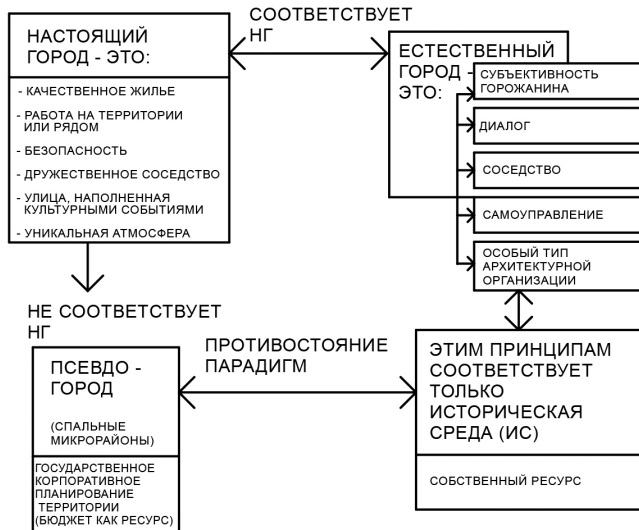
НАСТОЯЩИЙ ГОРОД - ЭТО:

- КАЧЕСТВЕННОЕ ЖИЛЬЕ
- РАБОТА НА ТЕРРИТОРИИ ИЛИ РЯДОМ
- БЕЗОПАСНОСТЬ
- ДРУЖЕСТВЕННОЕ СОСЕДСТВО
- УЛИЦА, НАПОЛНЕННАЯ КУЛЬТУРНЫМИ СОБЫТИЯМИ
- УНИКАЛЬНАЯ АТМОСФЕРА

СООТВЕТСТВУЕТ НГ

ЕСТЕСТВЕННЫЙ ГОРОД - ЭТО:

СУБЪЕКТИВНОСТЬ ГОРОЖАНИНА

ДИАЛОГ

СОСЕДСТВО

САМОУПРАВЛЕНИЕ

ОСОБЫЙ ТИП АРХИТЕКТУРНОЙ ОРГАНИЗАЦИИ

НЕ СООТВЕТСТВУЕТ НГ

ПСЕВДО - ГОРОД

(СПАЛЬНЫЕ МИКРОРАЙОНЫ)

ГОСУДАРСТВЕННОЕ КОРПОРАТИВНОЕ ПЛАНИРОВАНИЕ ТЕРРИТОРИИ (БЮДЖЕТ КАК РЕСУРС)

ПРОТИВОСТОЯНИЕ ПАРАДИГМ

ЭТИМ ПРИНЦИПАМ СООТВЕТСТВУЕТ ТОЛЬКО ИСТОРИЧЕСКАЯ СРЕДА (ИС)

СОБСТВЕННЫЙ РЕСУРС